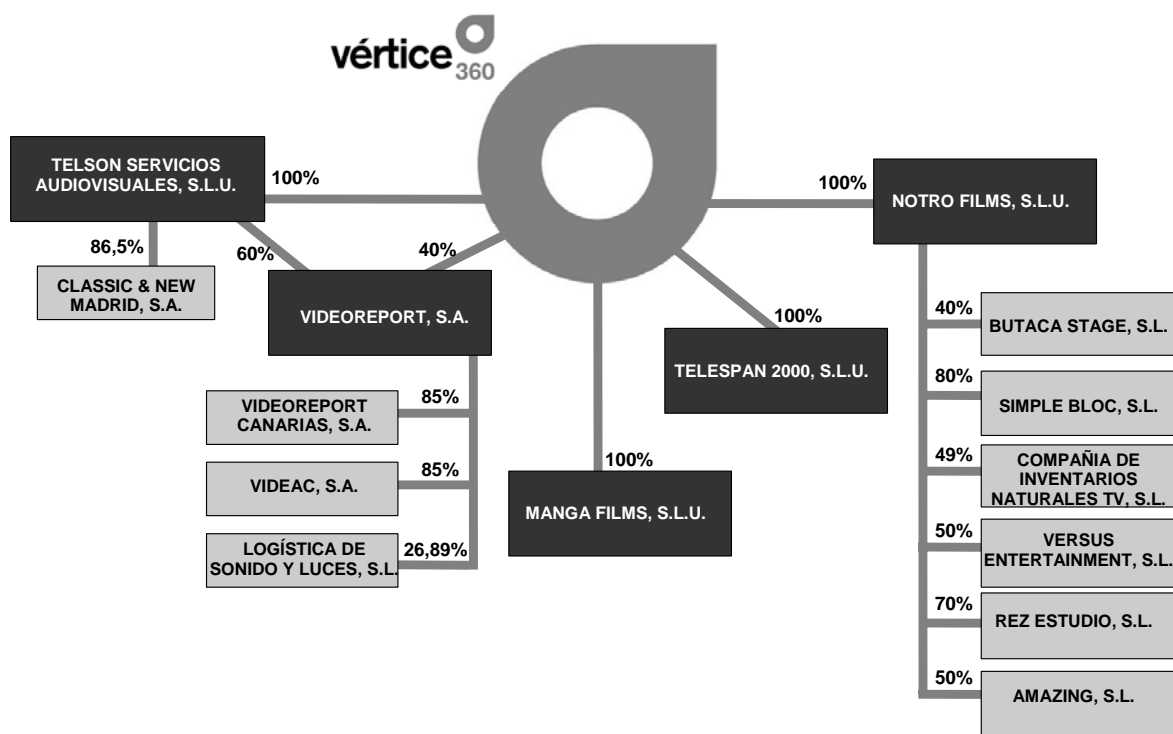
vértice 360

TELSON SERVICIOS AUDIOVISUALES, S.L.U.

100%

86,5%

60%

CLASSIC & NEW MADRID, S.A.

40%

VIDEOREPORT, S.A.

VIDEOREPORT CANARIAS, S.A.

85%

VIDEAC, S.A.

85%

LOGÍSTICA DE SONIDO Y LUCES, S.L.

26,89%

100%

TELESPAN 2000, S.L.U.

100%

MANGA FILMS, S.L.U.

100%

NOTRO FILMS, S.L.U.

40%

BUTACA STAGE, S.L.

80%

SIMPLE BLOC, S.L.

49%

COMPAÑIA DE INVENTARIOS NATURALES TV, S.L.

50%

VERSUS ENTERTAINMENT, S.L.

70%

REZ ESTUDIO, S.L.

50%

AMAZING, S.L.